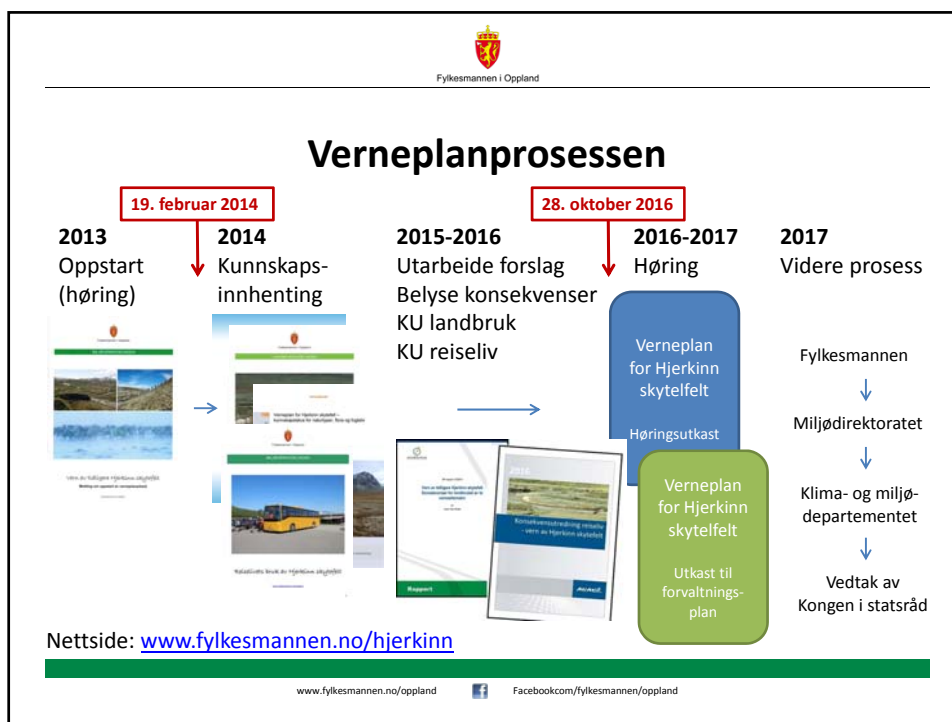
Fylkesmannen i Oppland

Verneplanprosessen

19. februar 2014

28. oktober 2016

2013
Oppstart (høring)

2014
Kunnskapsinnhenting

2015-2016
Utarbeide forslag
Belyse konsekvenser
KU landbruk
KU reiseliv

2016-2017
Høring

2017
Videre prosess

Vern av tidligere Hjerkinn skytefelt

Reiselivets bruk av Hjerkinn skytefelt

2016

Konsekvensutredning reiseliv - vern av Hjerkinn skytefelt

Rapport

Verneplan for Hjerkinn skytefelt

Høringsutkast

Verneplan for Hjerkinn skytefelt

Utkast til forvaltningsplan

Fylkesmannen
Miljødirektoratet
Klima- og miljødepartementet
Vedtak av Kongen i statsråd

Nettside: www.fylkesmannen.no/hjerkinn

www.fylkesmannen.no/oppland Facebookcom/fylkesmannen/oppland